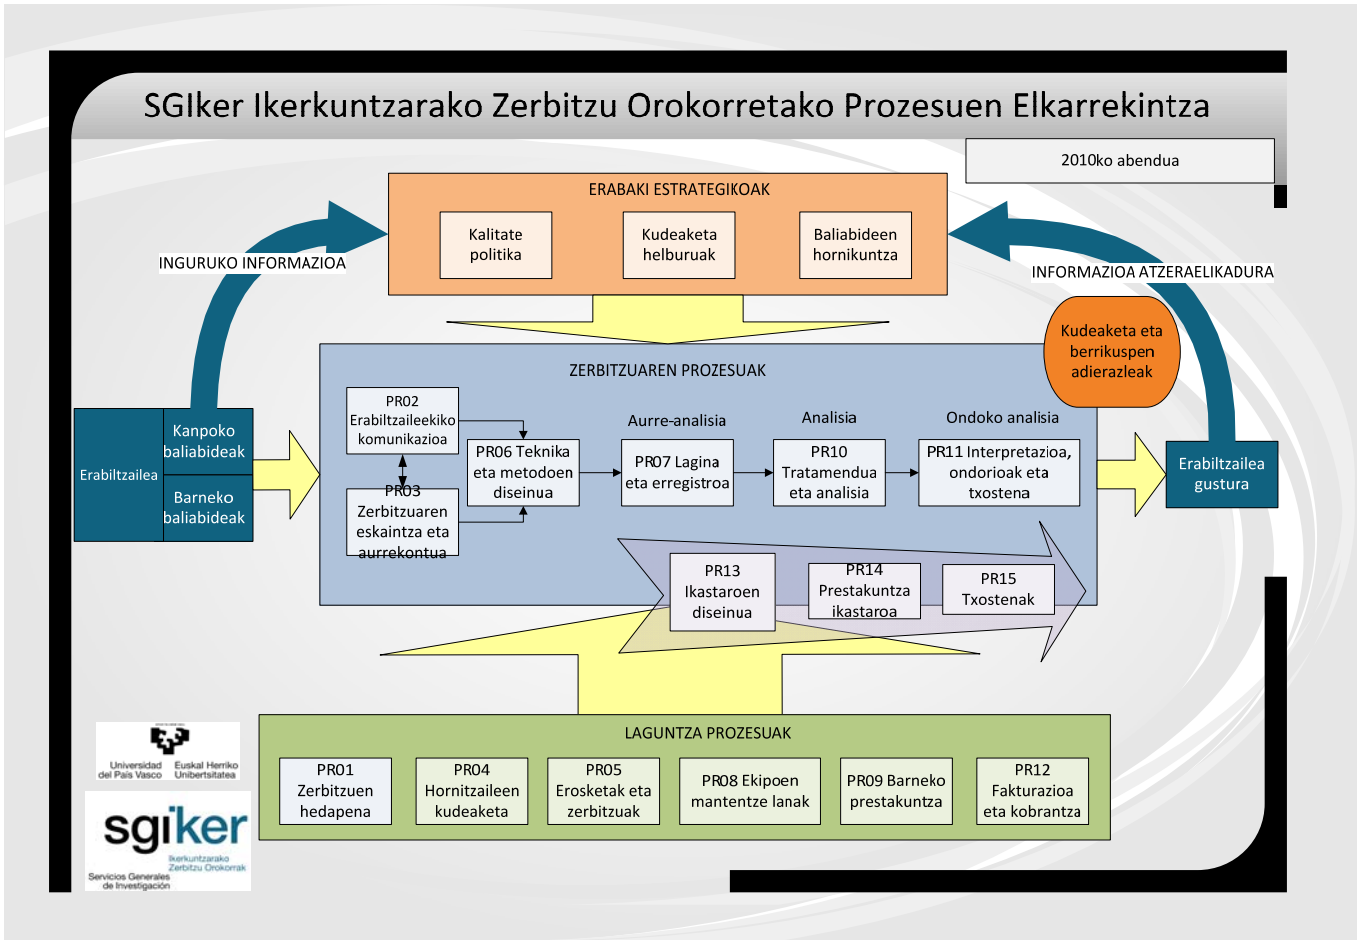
SGIker Ikerkuntzarako Zerbitzu Orokorretako Prozesuen Elkarrekintza

2010ko abendua

ERABAKI ESTRATEGIKOAK

Kalitate politika

Kudeaketa helburuak

Baliabideen hornikuntza

INGURUKO INFORMAZIOA

INFORMAZIOA ATZERAELIKADURA

Kudeaketa eta berrikuspen adierazleak

ZERBITZUAREN PROZESUAK

Erabiltzailea

Kanpoko baliabideak

Barneko baliabideak

PR02 Erabiltzaileekiko komunikazioa

PR03 Zerbitzuaren eskaintza eta aurrekontua

PR06 Teknika eta metodoen diseinua

Aurre-analisia

PR07 Lagina eta erregistroa

Analisia

PR10 Tratamendua eta analisia

Ondoko analisia

PR11 Interpretazioa, ondorioak eta txostena

Erabiltzailea gustura

PR13 Ikastaroen diseinua

PR14 Prestakuntza ikastaroa

PR15 Txostenak

LAGUNTZA PROZESUAK

PR01 Zerbitzuen hedapena

PR04 Hornitzaileen kudeaketa

PR05 Erosketak eta zerbitzuak

PR08 Ekipoen mantentze lanak

PR09 Barneko prestakuntza

PR12 Fakturazioa eta kobrantza

Universidad del País Vasco
Euskal Herriko Unibertsitatea

sgiker
Ikerkuntzarako Zerbitzu Orokorrak
Servicios Generales de Investigación